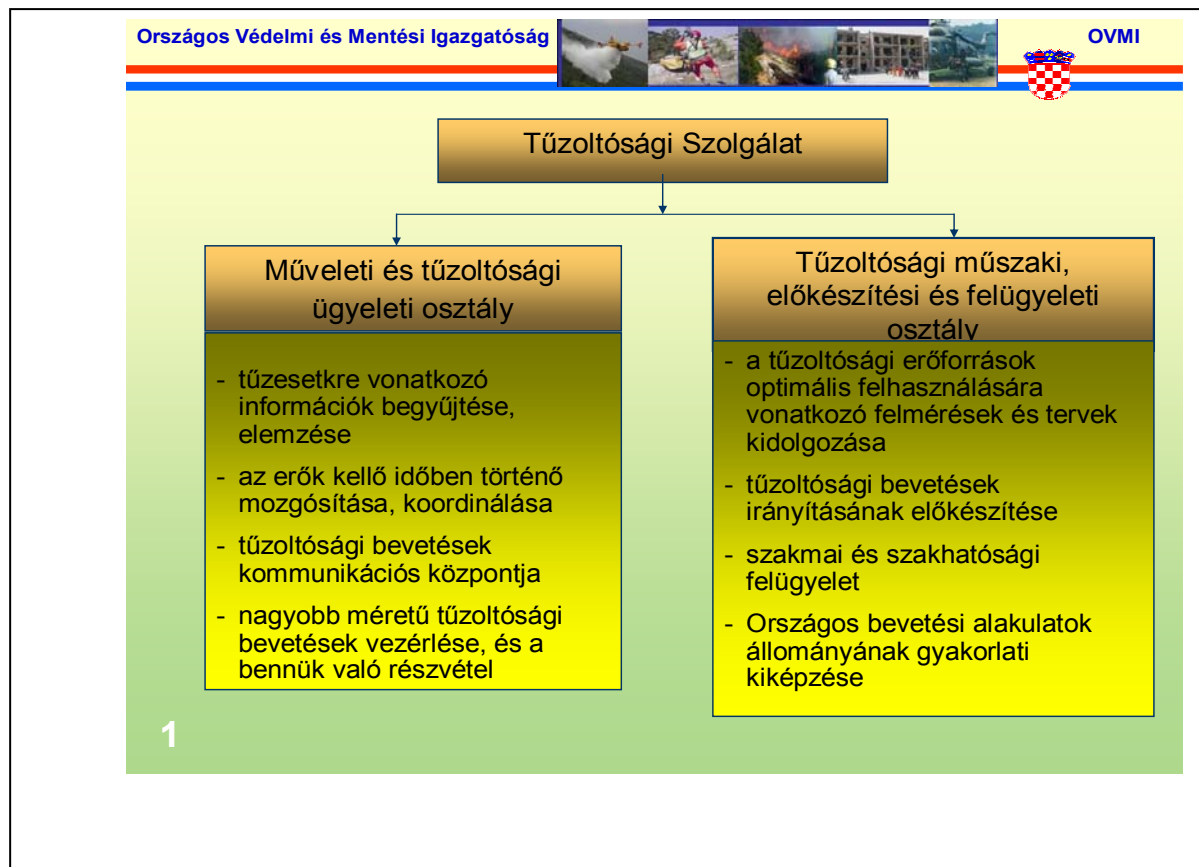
Országos Védelmi és Mentési Igazgatóság

OVMI

Tűzoltósági Szolgálat

Műveleti és tűzoltósági ügyeleti osztály

- tűzesetkre vonatkozó információk begyűjtése, elemzése
- az erők kellő időben történő mozgósítása, koordinálása
- tűzoltósági bevetések kommunikációs központja
- nagyobb méretű tűzoltósági bevetések vezérlése, és a bennük való részvétel

Tűzoltósági műszaki, előkészítési és felügyeleti osztály

- a tűzoltósági erőforrások optimális felhasználására vonatkozó felmérések és tervek kidolgozása
- tűzoltósági bevetések irányításának előkészítése
- szakmai és szakhatósági felügyelet
- Országos bevetési alakulatok állományának gyakorlati kiképzése

1